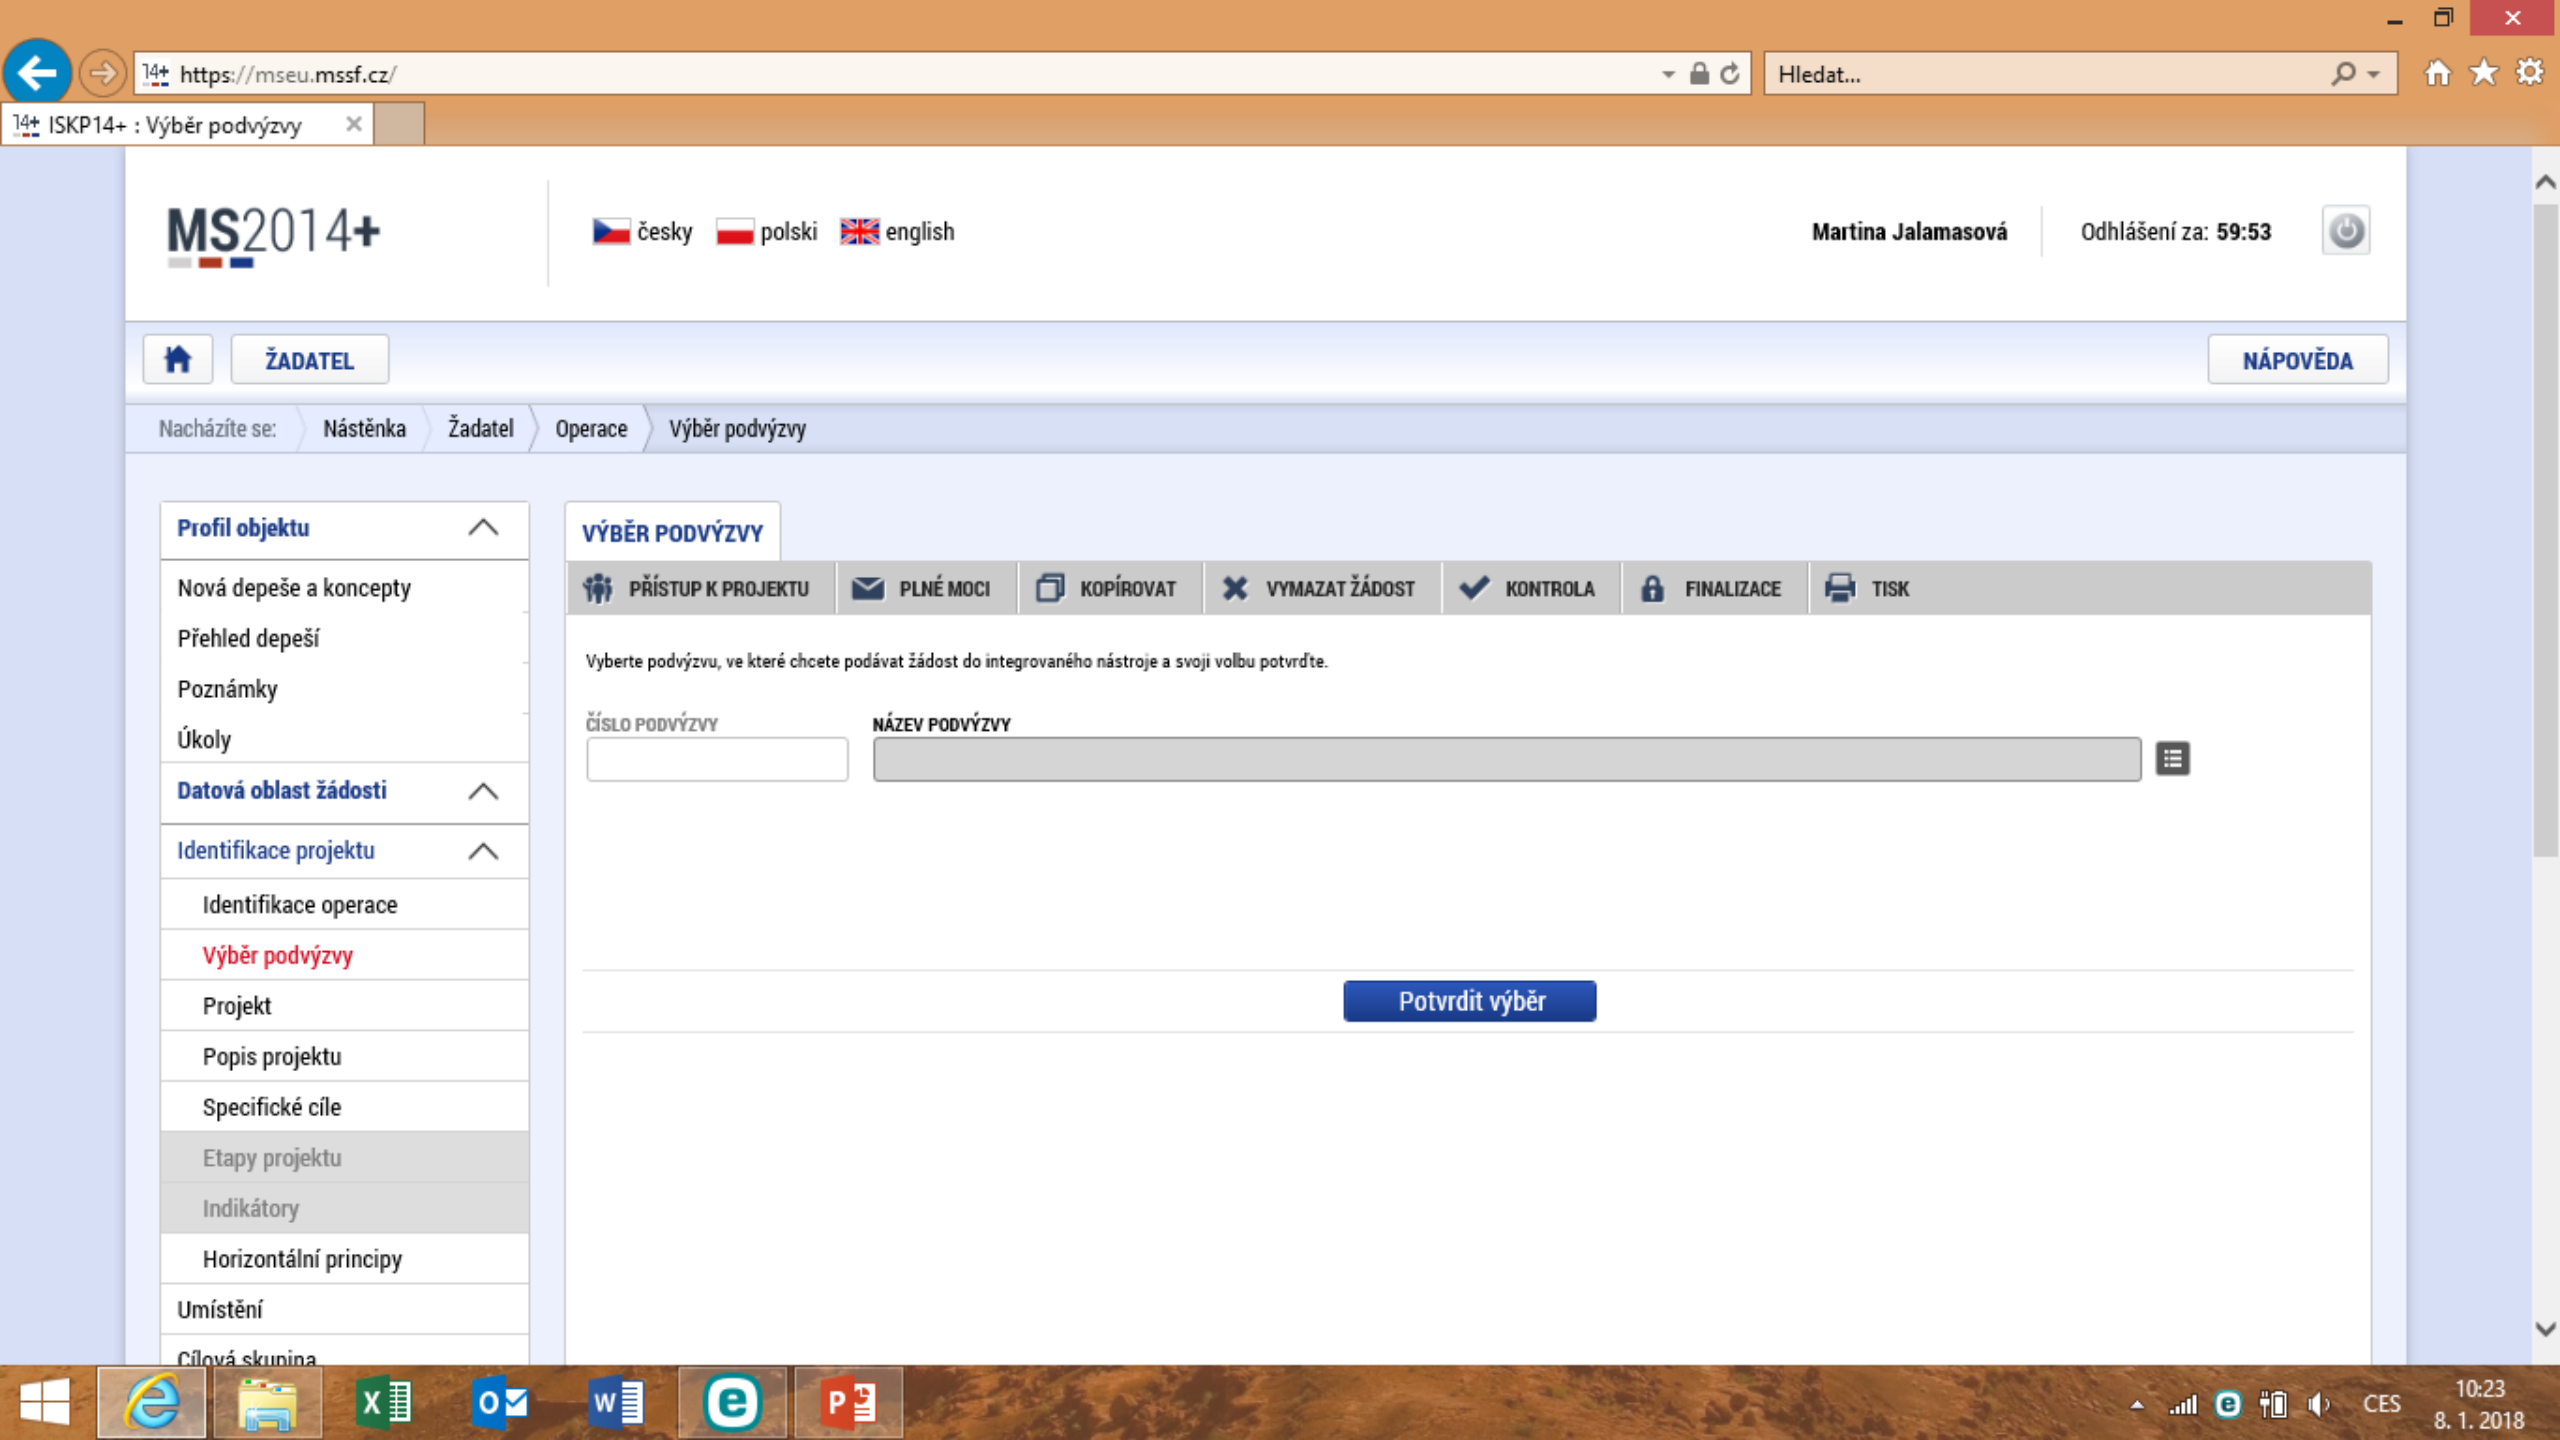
https://mseu.mssf.cz/

Hledat...

ISKP14+ : Výběr podvýzvy

MS2014+

česky polski english

Martina Jalamasová

Odhlášení za: 59:53

ŽADATEL

NÁPOVĚDA

Nacházíte se: Nástěnka Žadatel Operace Výběr podvýzvy

Profil objektu

Nová depeše a koncepty

Přehled depeší

Poznámky

Úkoly

Datová oblast žádosti

Identifikace projektu

Identifikace operace

Výběr podvýzvy

Projekt

Popis projektu

Specifické cíle

Etapy projektu

Indikátory

Horizontální principy

Umístění

Cílová skupina

VÝBĚR PODVÝZVY

PŘÍSTUP K PROJEKTU PLNÉ MOCI KOPÍROVAT VYMAZAT ŽÁDOST KONTROLA FINALIZACE TISK

Vyberte podvýzvu, ve které chcete podávat žádost do integrovaného nástroje a svoji volbu potvrďte.

ČÍSLO PODVÝZVY

NÁZEV PODVÝZVY

Potvrdit výběr

CES

10:23
8. 1. 2018